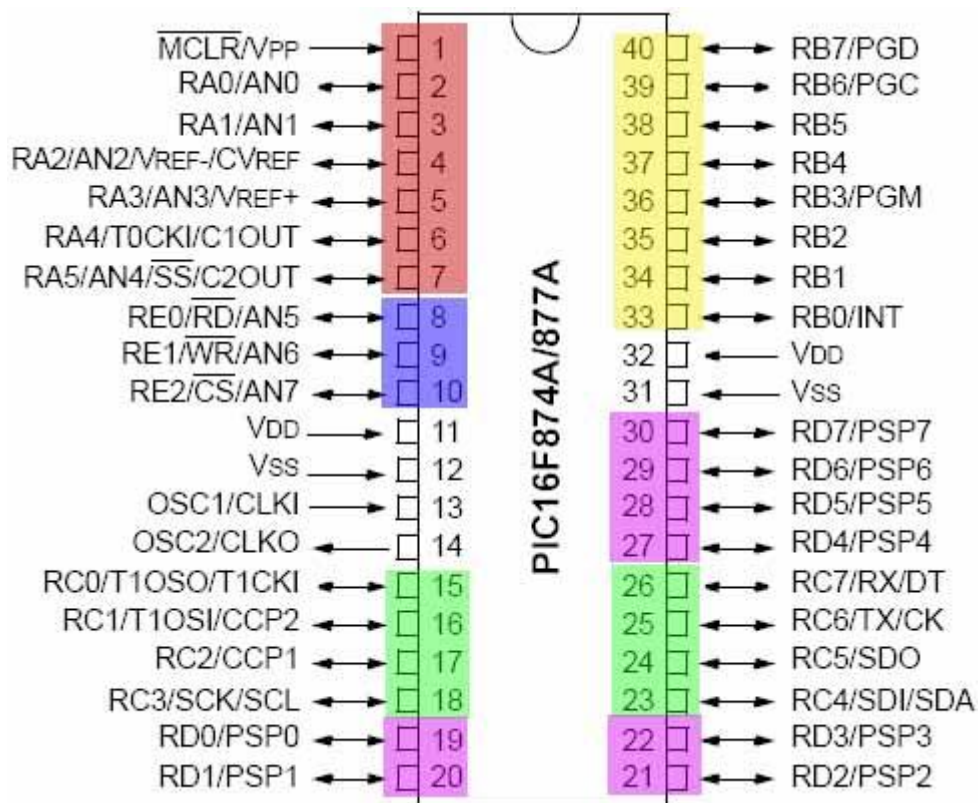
$\overline{MCLR}$/VPP 1
RA0/AN0 2
RA1/AN1 3
RA2/AN2/VREF-/CVREF 4
RA3/AN3/VREF+ 5
RA4/T0CKI/C1OUT 6
RA5/AN4/$\overline{SS}$/C2OUT 7
RE0/$\overline{RD}$/AN5 8
RE1/$\overline{WR}$/AN6 9
RE2/$\overline{CS}$/AN7 10
VDD 11
VSS 12
OSC1/CLKI 13
OSC2/CLKO 14
RC0/T1OSO/T1CKI 15
RC1/T1OSI/CCP2 16
RC2/CCP1 17
RC3/SCK/SCL 18
RD0/PSP0 19
RD1/PSP1 20

PIC16F874A/877A

40 RB7/PGD
39 RB6/PGC
38 RB5
37 RB4
36 RB3/PGM
35 RB2
34 RB1
33 RB0/INT
32 VDD
31 VSS
30 RD7/PSP7
29 RD6/PSP6
28 RD5/PSP5
27 RD4/PSP4
26 RC7/RX/DT
25 RC6/TX/CK
24 RC5/SDO
23 RC4/SDI/SDA
22 RD3/PSP3
21 RD2/PSP2